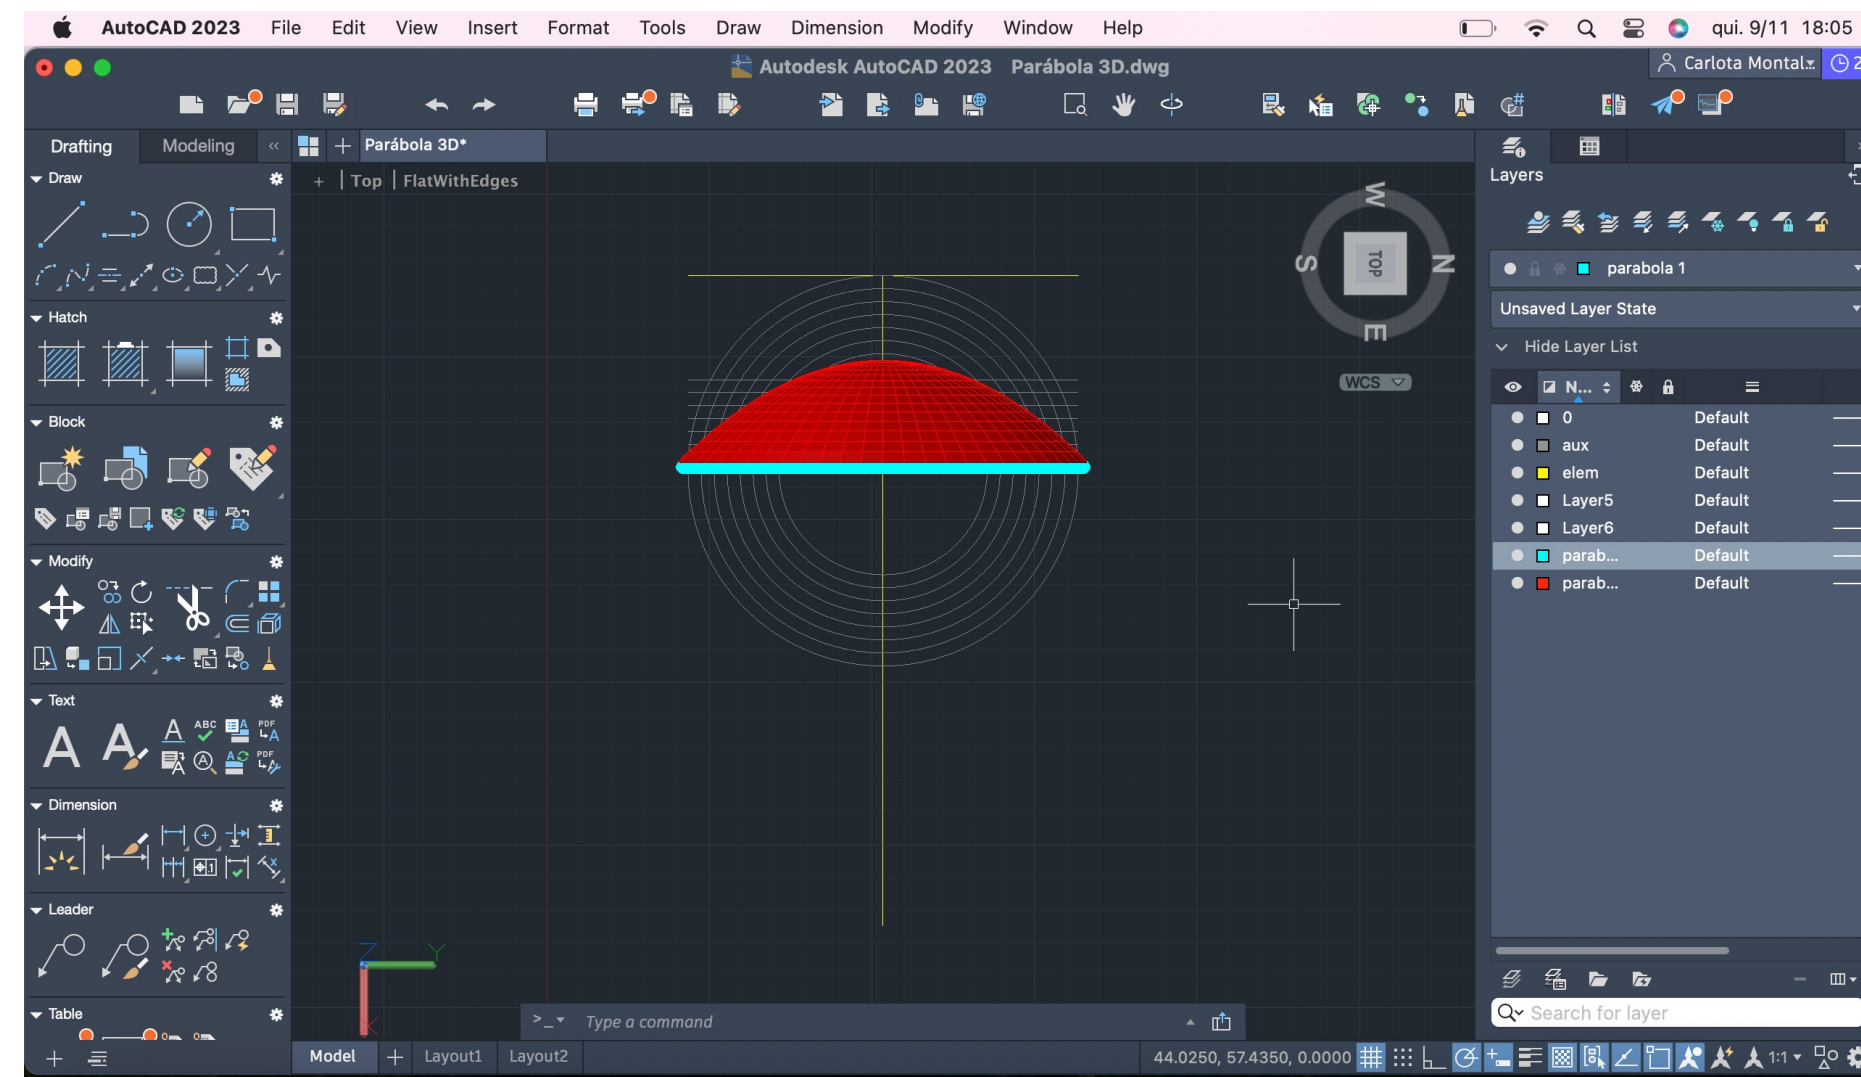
AutoCAD 2023 File Edit View Insert Format Tools Draw Dimension Modify Window Help

qui. 9/11 18:05

Autodesk AutoCAD 2023 Parábola 3D.dwg

Carlota Montal

Drafting Modeling

Parábola 3D*

Draw

Hatch

Block

Modify

Text

Dimension

Leader

Table

[-] Top FlatWithEdges

W

S

N

E

TOP

WCS

Layers

parabola 1

Unsaved Layer State

Hide Layer List

N...

| | Name | |
|---|---|---|
| | 0 | Default |
| | aux | Default |
| | elem | Default |
| | Layer5 | Default |
| | Layer6 | Default |
| | parab... | Default |
| | parab... | Default |

Search for layer

Type a command

Model Layout1 Layout2

44.0250, 57.4350, 0.0000

1:1